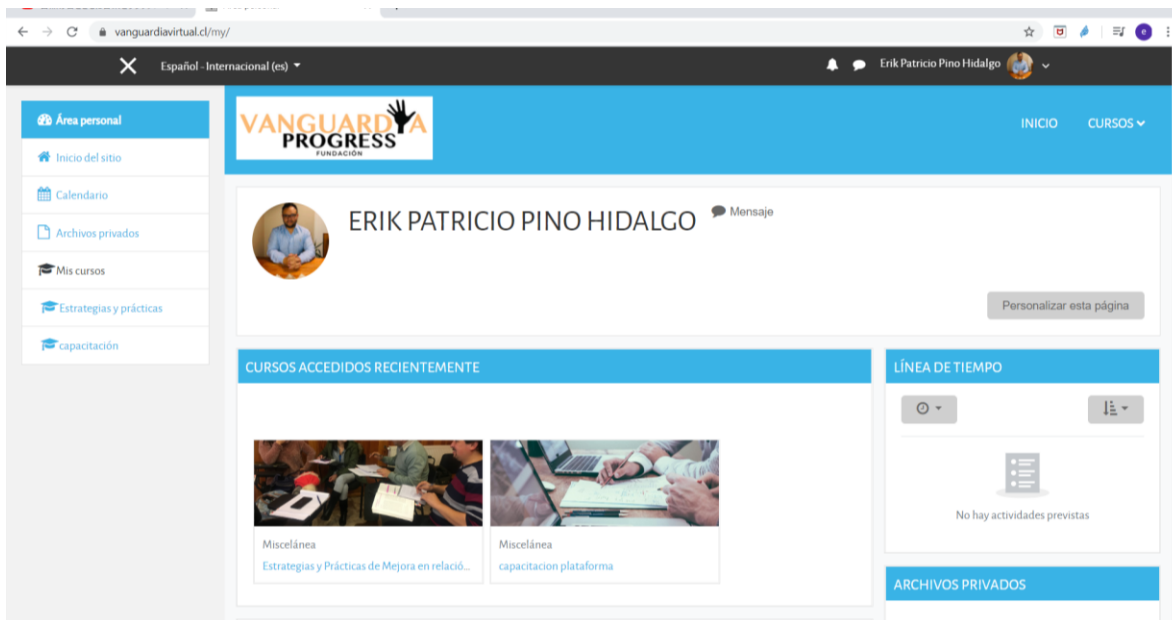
vanguardiavirtual.cl/my/

Español - Internacional (es)

Erik Patricio Pino Hidalgo

Área personal
Inicio del sitio
Calendario
Archivos privados
Mis cursos
Estrategias y prácticas
capacitación

VANGUARDIA PROGRESS FUNDACIÓN

INICIO
CURSOS

ERIK PATRICIO PINO HIDALGO
Mensaje

Personalizar esta página

CURSOS ACCEDIDOS RECIENTEMENTE

Miscelánea
Estrategias y Prácticas de Mejora en relació...

Miscelánea
capacitacion plataforma

LÍNEA DE TIEMPO

No hay actividades previstas

ARCHIVOS PRIVADOS